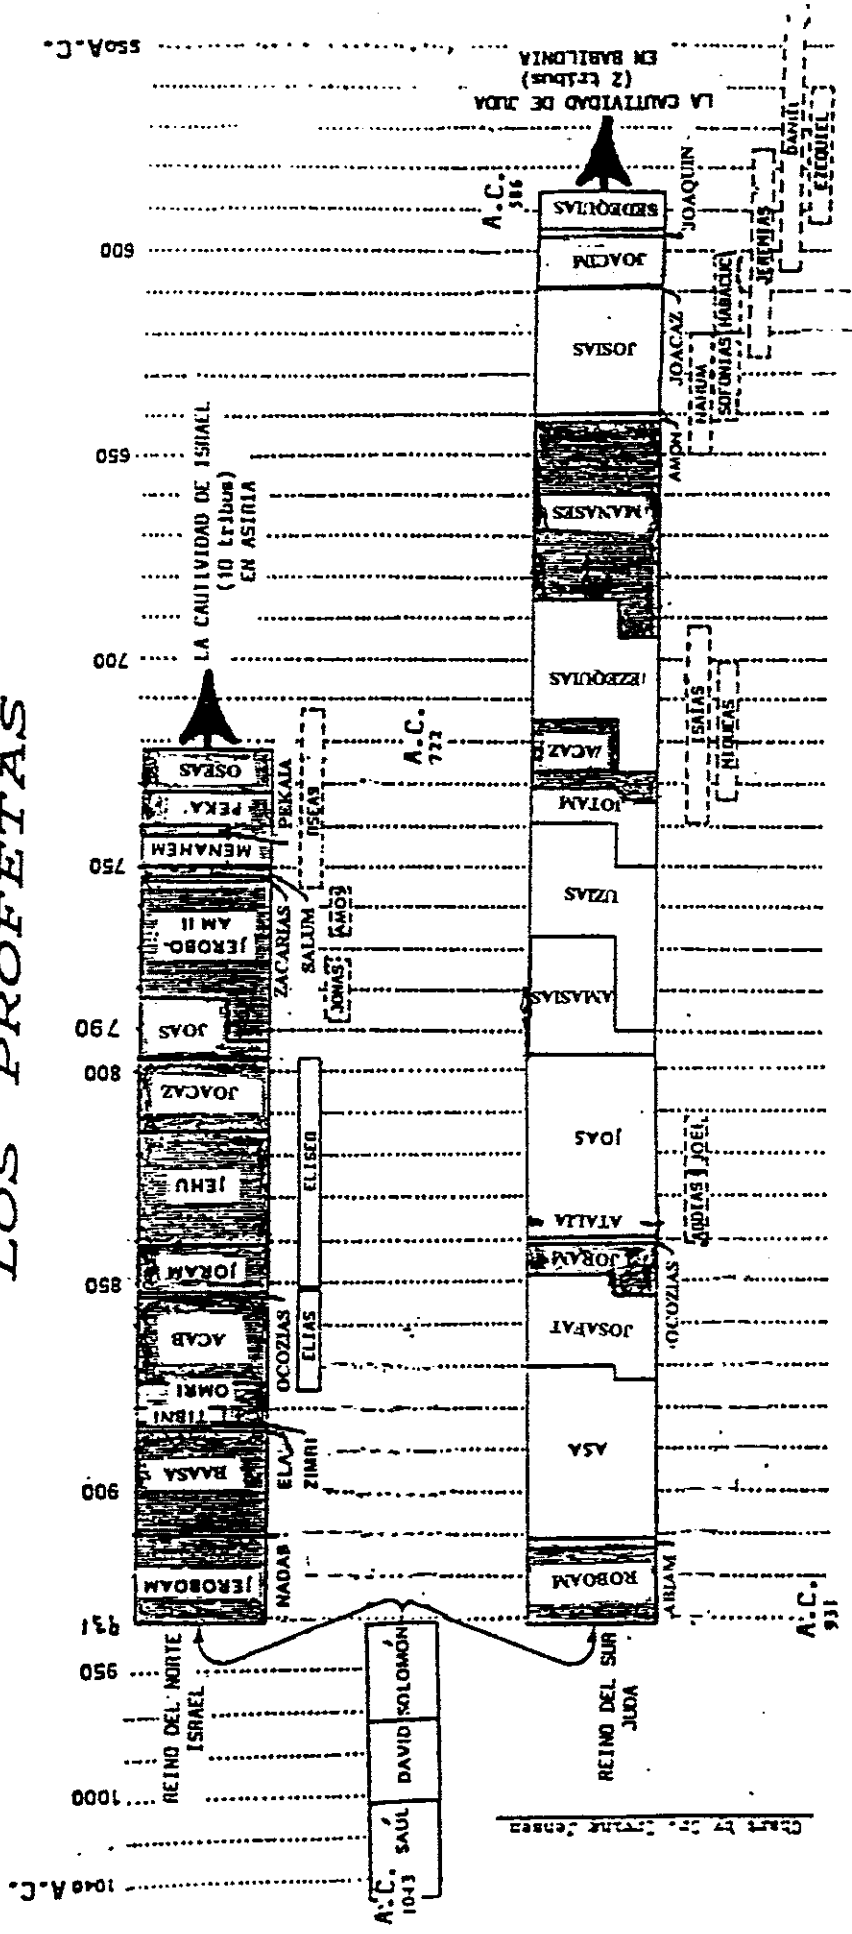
LOS PROFETAS

1050 A.C.
1000
950
931
900
850
800
790
750
700
650
600
550 A.C.

A.C. 1043
SAÚL
DAVID
SOLOMÓN

REINO DEL NORTE ISRAEL
JEROBOAM
NADAB
BAASA
ELA
ZIMRI
TIBNI
OMRI
ACAB
OCOZIAS
JORAM
JEHU
JOACAZ
JOAS
JEROBOAM II
ZACARIAS
SALUM
MENAHEM
PEKAIA
PEKA
OSEAS
ELIAS
ELISEO
JONAS
AMOS
OSEAS
A.C. 722
LA CAUTIVIDAD DE ISRAEL (10 tribus) EN ASIRIA

REINO DEL SUR JUDA
A.C. 931
ROBOAM
ABIAM
ASA
JOSAFAT
OCOZIAS
JORAM
ATALIA
JOAS
ABDIAS
JOEL
AMASIAS
UZZIAS
JOTAM
ACAZ
EZEQUIAS
ISAIAS
MIQUEAS
MANASES
AMON
JOSIAS
JOACAZ
NAHUM
SOFONIAS
HABACUC
JOACIM
JEREMIAS
JOAQUIN
SEDEQUIAS
DANIEL
EZEQUIEL
A.C. 586
LA CAUTIVIDAD DE JUDA (2 tribus) EN BABILONIA

Chart by Dr. Irving Jensen